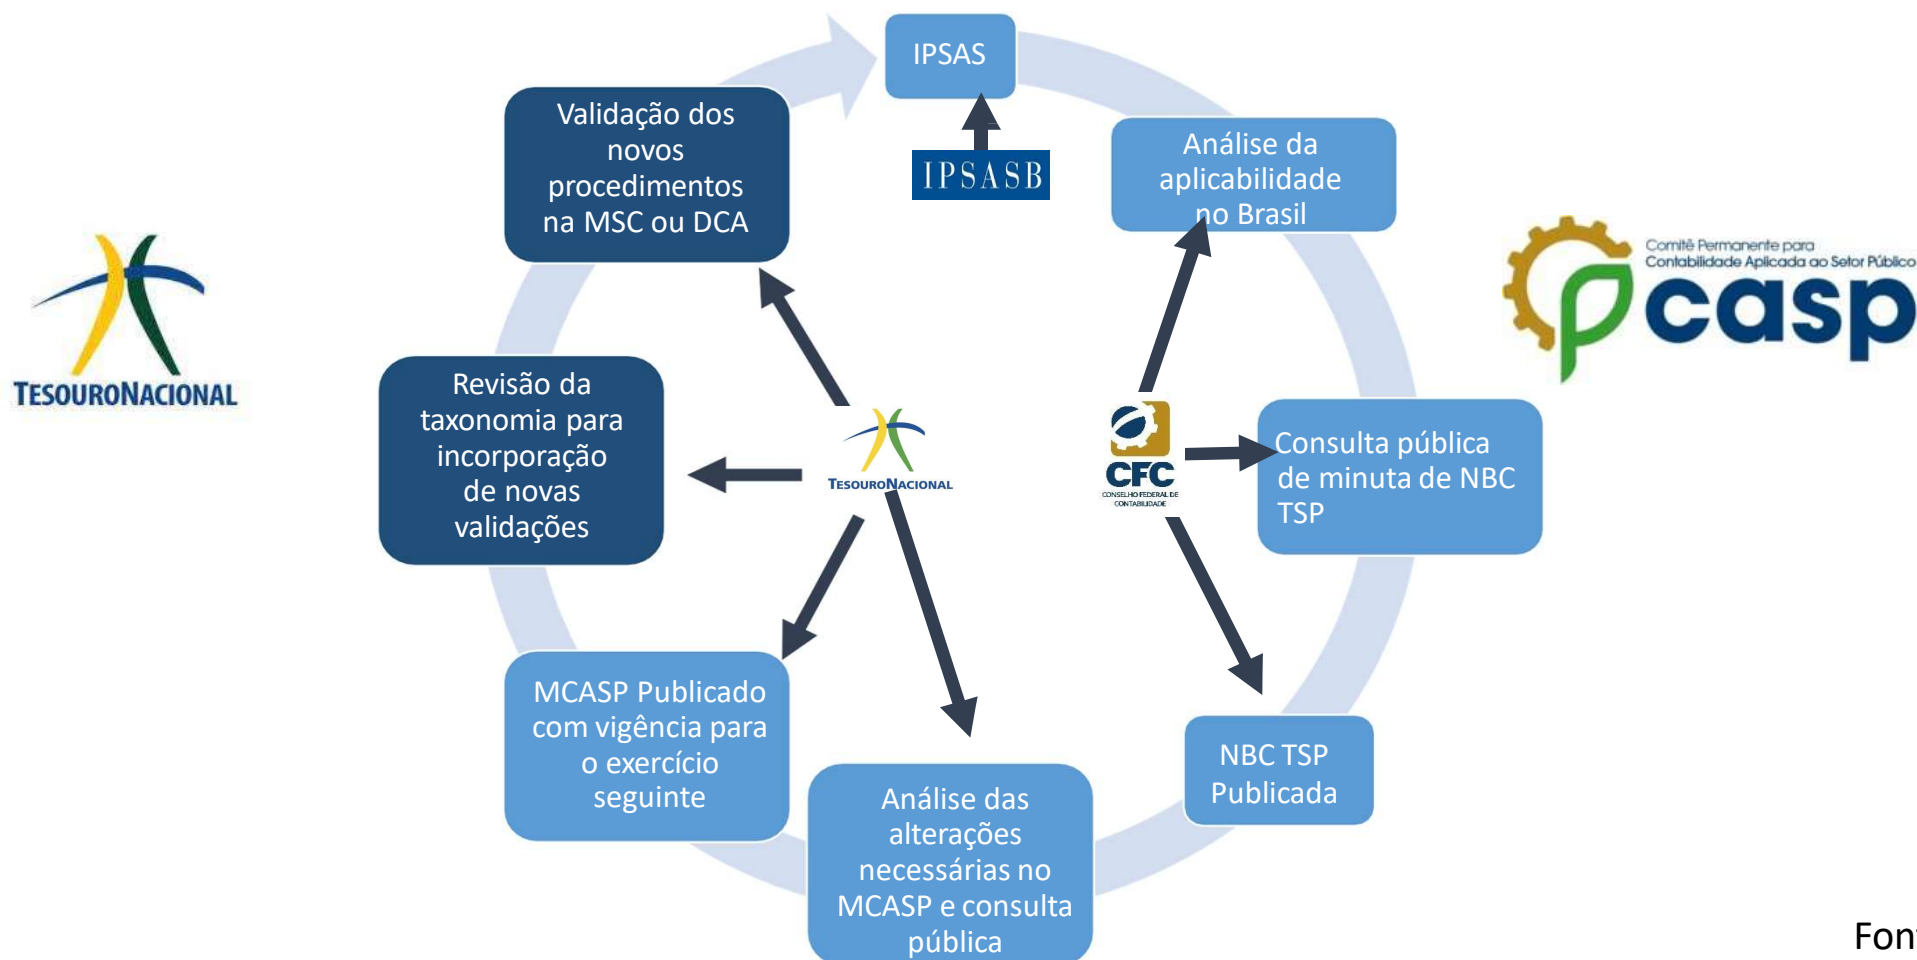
TESOURONACIONAL

IPSAS

IPSASB

Validação dos novos procedimentos na MSC ou DCA

Análise da aplicabilidade no Brasil

Comitê Permanente para Contabilidade Aplicada ao Setor Público
casp

Revisão da taxonomia para incorporação de novas validações

TESOURONACIONAL

CFC
CONSELHO FEDERAL DE CONTABILIDADE

Consulta pública de minuta de NBC TSP

MCASP Publicado com vigência para o exercício seguinte

NBC TSP Publicada

Análise das alterações necessárias no MCASP e consulta pública

Fon